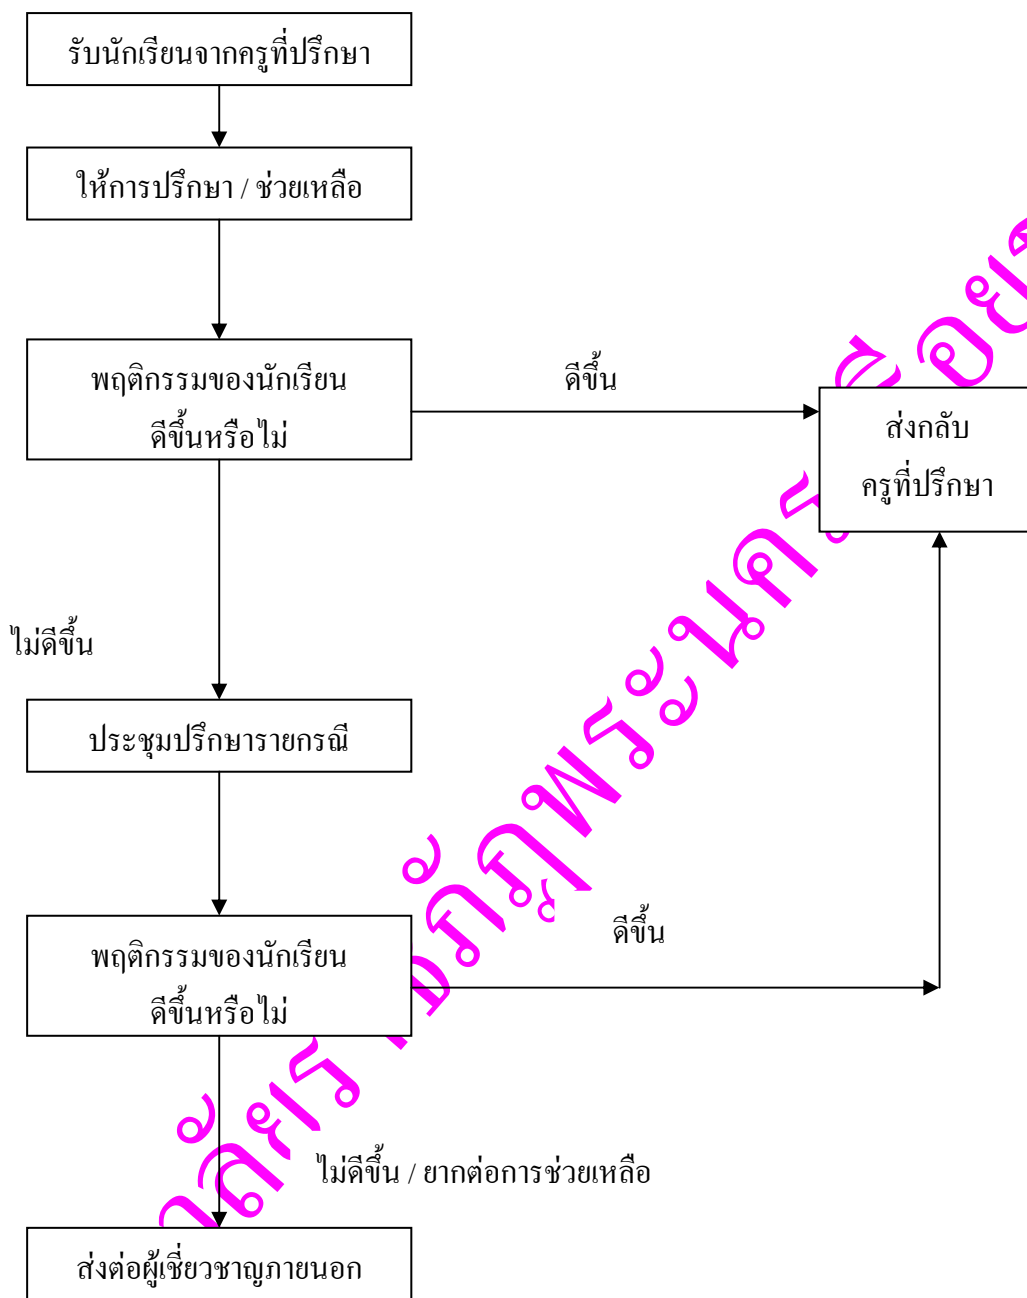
รับนักเรียนจากครูที่ปรึกษา

ให้การปรึกษา / ช่วยเหลือ

พฤติกรรมของนักเรียน ดีขึ้นหรือไม่

ดีขึ้น

ส่งกลับ ครูที่ปรึกษา

ไม่ดีขึ้น

ประชุมปรึกษารายกรณี

พฤติกรรมของนักเรียน ดีขึ้นหรือไม่

ดีขึ้น

ไม่ดีขึ้น / ยากต่อการช่วยเหลือ

ส่งต่อผู้เชี่ยวชาญภายนอก

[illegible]